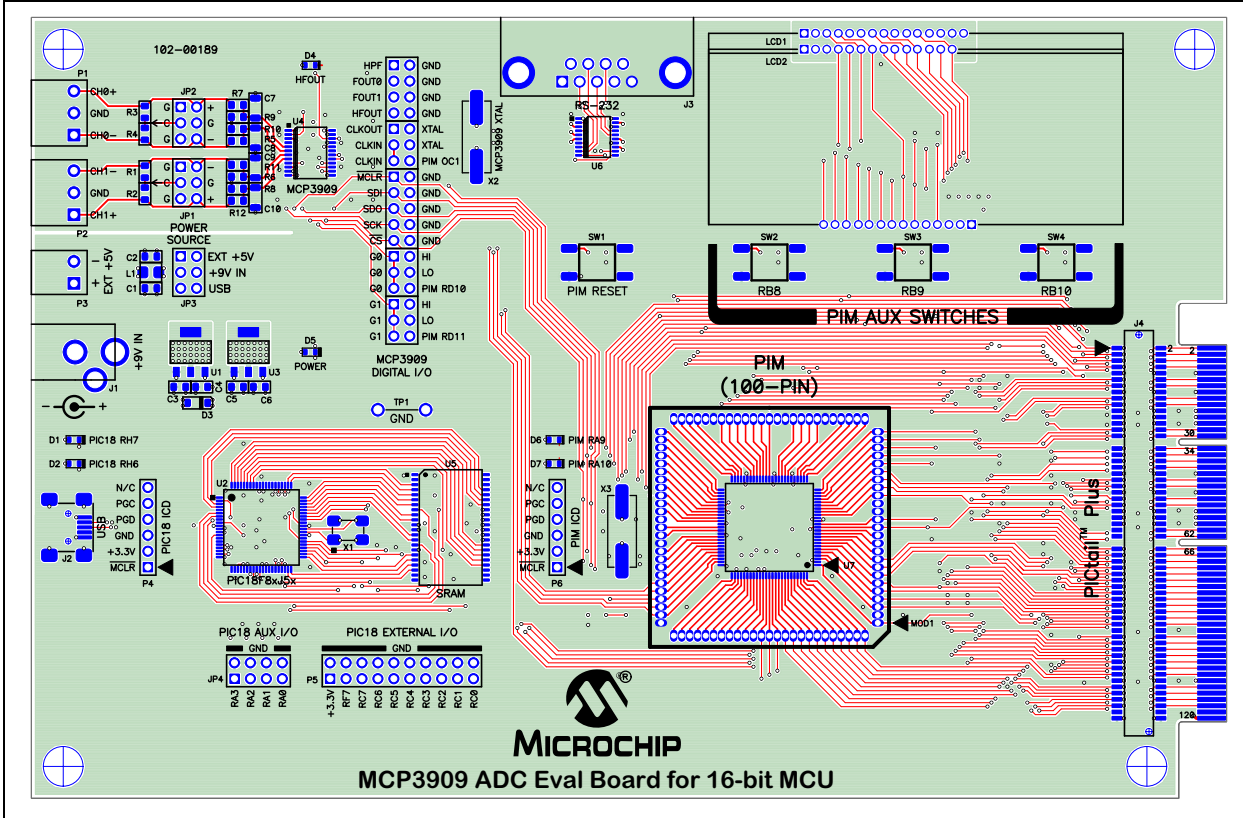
102-00189

P1
CH0+
GND
CH0-
R3
R4
JP2
+
G
-
+
G
-
R7
C7
R9
R10
R5
C8
C9
R6
R11
R8
C10
U4
MCP3909
D4
HFOUT

P2
CH1-
GND
CH1+
R1
R2
JP1
R12
POWER SOURCE

HPF
FOUT0
FOUT1
HFOUT
CLKOUT
CLKIN
CLKIN
MCLR
SDI
SDO
SCK
CS
G0
G0
G0
G1
G1
G1
GND
GND
GND
GND
XTAL
XTAL
PIM OC1
GND
GND
GND
GND
GND
HI
LO
PIM RD10
HI
LO
PIM RD11
MCP3909 DIGITAL I/O

MCP3909 XTAL
X2

RS-232
J3
U6

LCD1
LCD2

- EXT +5V +
P3
C2
L1
C1
EXT +5V
+9V IN
USB
JP3

+9V IN
J1
U1
U3
C3
C4
C5
C6
D3
D5
POWER

TP1
GND

D1 PIC18 RH7
D2 PIC18 RH6

USB
J2
N/C
PGC
PGD
GND
+3.3V
MCLR
PIC18 ICD
P4

U2
PIC18F8xJ5x
X1
U5
SRAM

SW1
PIM RESET
SW2
RB8
SW3
RB9
SW4
RB10
PIM AUX SWITCHES

PIM
(100-PIN)

D6 PIM RA9
D7 PIM RA10
N/C
PGC
PGD
GND
+3.3V
MCLR
PIM ICD
P6
X3
U7
MOD1

J4
2
2
30
34
62
66
120
PICtail™ Plus

PIC18 AUX I/O
GND
JP4
RA3
RA2
RA1
RA0

PIC18 EXTERNAL I/O
GND
P5
+3.3V
RF7
RC7
RC6
RC5
RC4
RC3
RC2
RC1
RC0

MICROCHIP

MCP3909 ADC Eval Board for 16-bit MCU